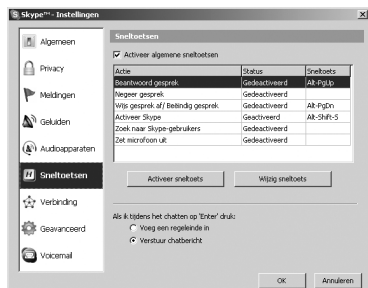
Skype™ - Instellingen

Algemeen
Privacy
Meldingen
Geluiden
Audioapparaten
Sneltoetsen
Verbinding
Geavanceerd
Voicemail

Sneltoetsen

Activeer algemene sneltoetsen

| Actie | Status | Sneltoets |
|---|---|---|
| Beantwoord gesprek | Gedeactiveerd | Alt-PgUp |
| Negeer gesprek | Gedeactiveerd | |
| Wijs gesprek af/ Beëindig gesprek | Gedeactiveerd | Alt-PgDn |
| Activeer Skype | Geactiveerd | Alt-Shift-S |
| Zoek naar Skype-gebruikers | Gedeactiveerd | |
| Zet microfoon uit | Gedeactiveerd | |

Activeer sneltoets
Wijzig sneltoets

Als ik tijdens het chatten op 'Enter' druk:
Voeg een regeleinde in
Verstuur chatbericht

OK
Annuleren